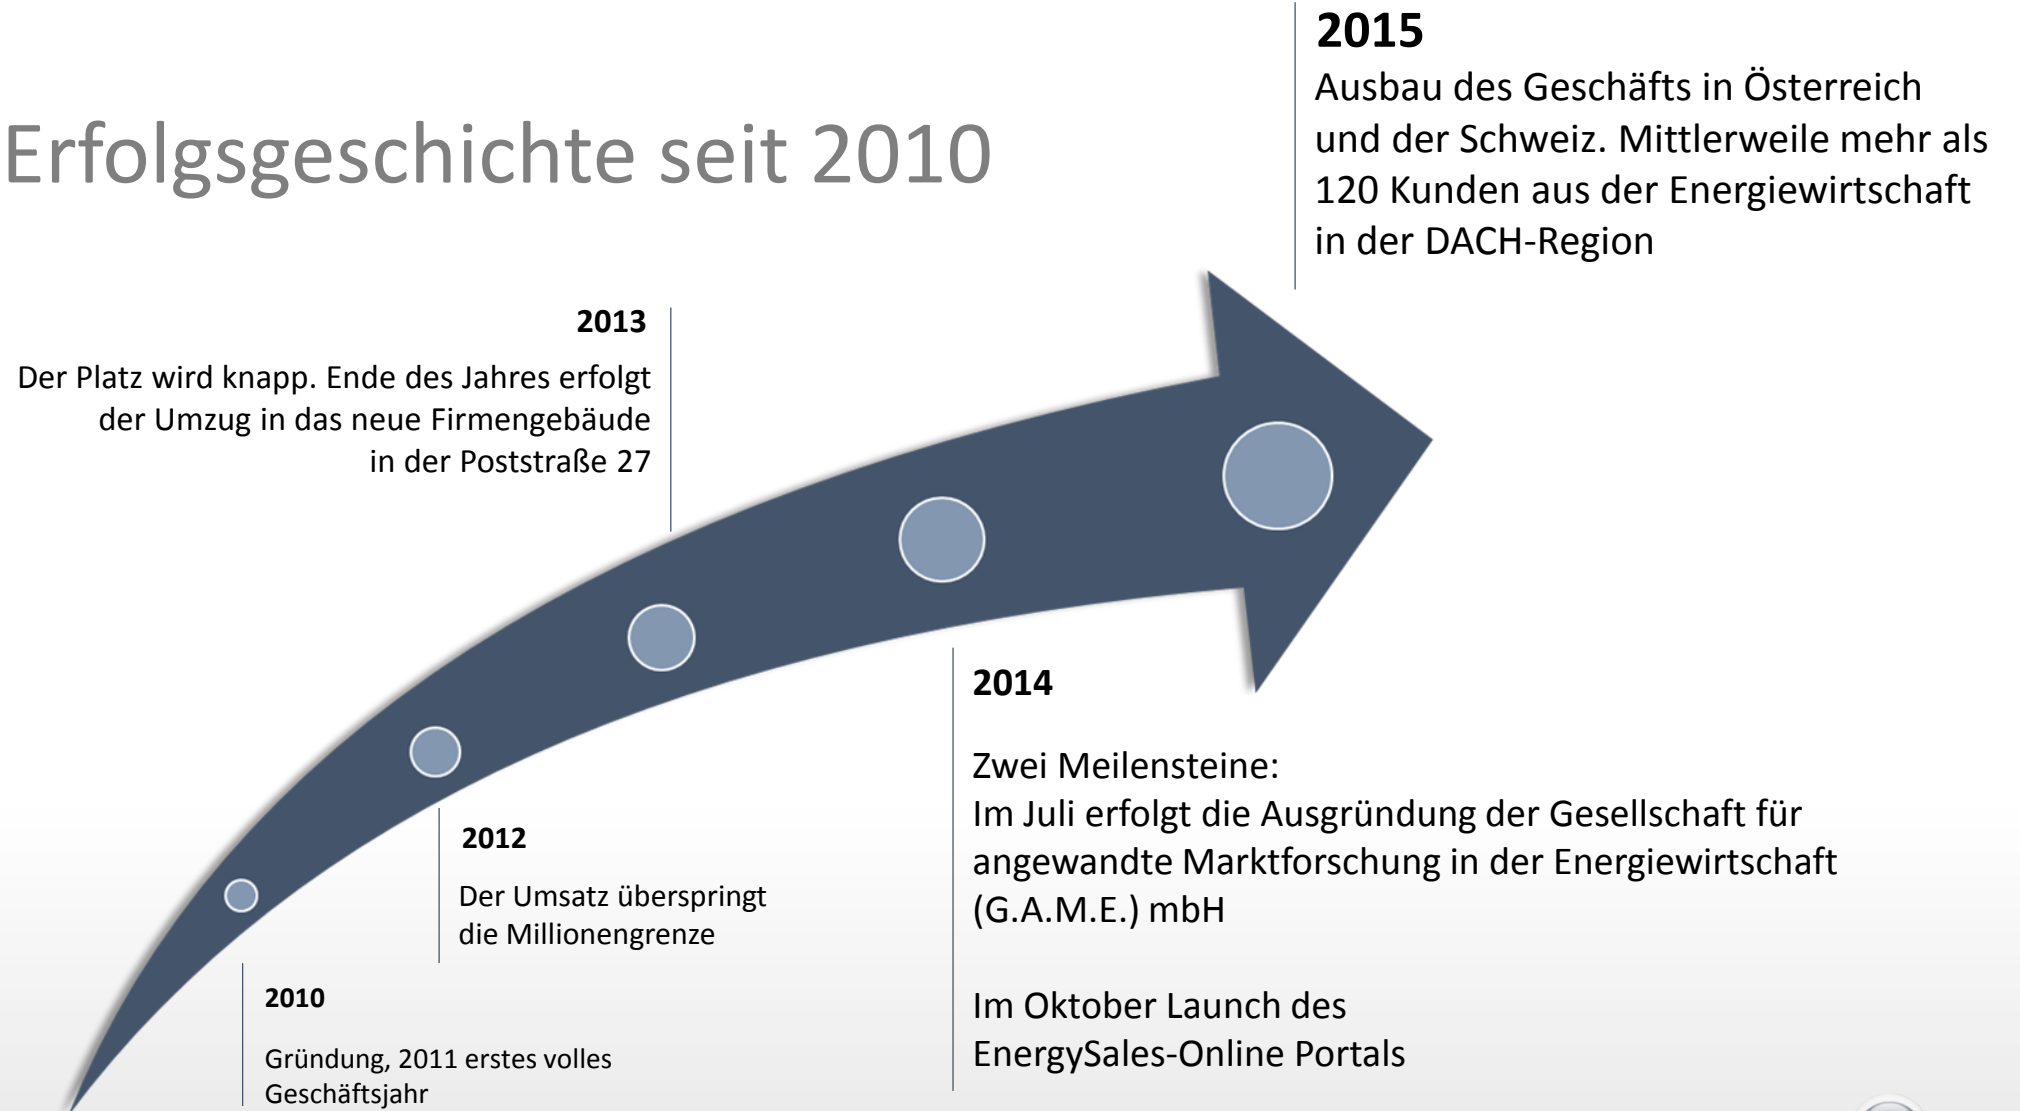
Erfolgsgeschichte seit 2010

2015
Ausbau des Geschäfts in Österreich und der Schweiz. Mittlerweile mehr als 120 Kunden aus der Energiewirtschaft in der DACH-Region

2013
Der Platz wird knapp. Ende des Jahres erfolgt der Umzug in das neue Firmengebäude in der Poststraße 27

2014

Zwei Meilensteine:
Im Juli erfolgt die Ausgründung der Gesellschaft für angewandte Marktforschung in der Energiewirtschaft (G.A.M.E.) mbH

Im Oktober Launch des EnergySales-Online Portals

2012
Der Umsatz überspringt die Millionengrenze

2010
Gründung, 2011 erstes volles Geschäftsjahr